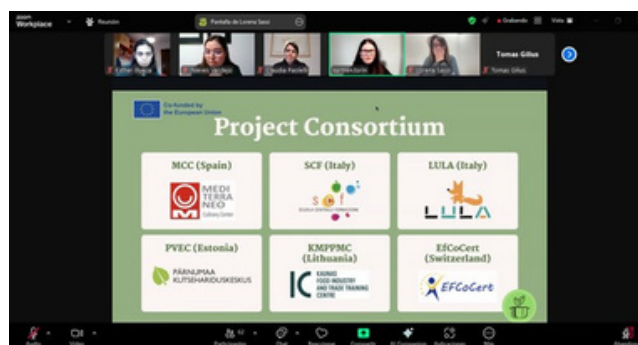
zoom Workplace
Reunión
Pantalla de Lorena Sassi
Grabando
Vista

Esther Blasco
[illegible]
Claudia Paoletti
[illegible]
Lorena Sassi
Tomas Gilius
Tomas Gilius

Co-funded by the European Union

Project Consortium

MCC (Spain)
MEDI TERRA NEO Culinary Center

SCF (Italy)
SCF SCUOLA CENTRALE FORMAZIONE

LULA (Italy)
LULA

PVEC (Estonia)
PÄRNUMAA KUTSEHARIDUSKESKUS

KMPPMC (Lithuania)
KAUNAS FOOD INDUSTRY AND TRADE TRAINING CENTRE

EfCoCert (Switzerland)
EfCoCert

Audio
Video
Participantes 62
Chat
Reacciones
Compartir
AI Companion
Aplicaciones
Más